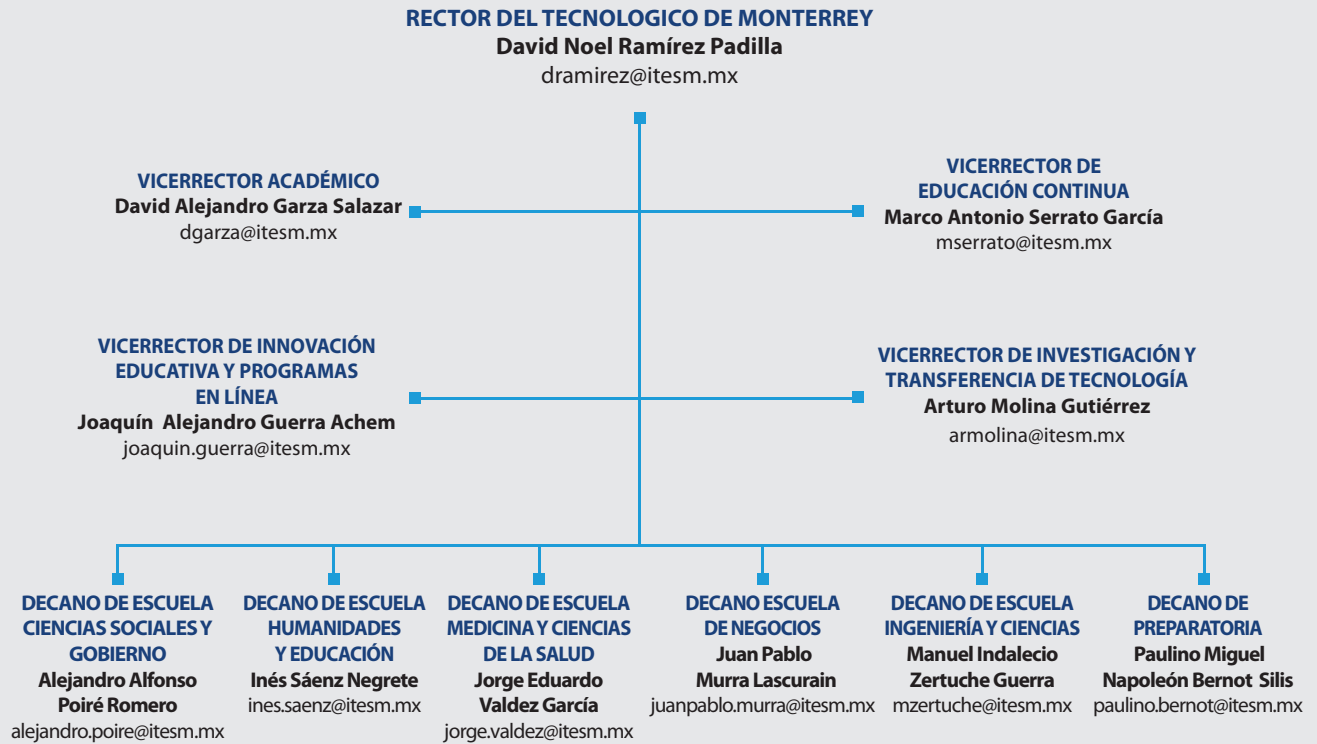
RECTOR DEL TECNOLOGICO DE MONTERREY
David Noel Ramírez Padilla
dramirez@itesm.mx

VICERRECTOR ACADÉMICO
David Alejandro Garza Salazar
dgarza@itesm.mx

VICERRECTOR DE EDUCACIÓN CONTINUA
Marco Antonio Serrato García
mserrato@itesm.mx

VICERRECTOR DE INNOVACIÓN EDUCATIVA Y PROGRAMAS EN LÍNEA
Joaquín Alejandro Guerra Achem
joaquin.guerra@itesm.mx

VICERRECTOR DE INVESTIGACIÓN Y TRANSFERENCIA DE TECNOLOGÍA
Arturo Molina Gutiérrez
armolina@itesm.mx

DECANO DE ESCUELA CIENCIAS SOCIALES Y GOBIERNO
Alejandro Alfonso Poiré Romero
alejandro.poire@itesm.mx

DECANO DE ESCUELA HUMANIDADES Y EDUCACIÓN
Inés Sáenz Negrete
ines.saenz@itesm.mx

DECANO DE ESCUELA MEDICINA Y CIENCIAS DE LA SALUD
Jorge Eduardo Valdez García
jorge.valdez@itesm.mx

DECANO ESCUELA DE NEGOCIOS
Juan Pablo Murra Lascurain
juanpablo.murra@itesm.mx

DECANO DE ESCUELA INGENIERÍA Y CIENCIAS
Manuel Indalecio Zertuche Guerra
mzertuche@itesm.mx

DECANO DE PREPARATORIA
Paulino Miguel Napoleón Bernot Silis
paulino.bernot@itesm.mx